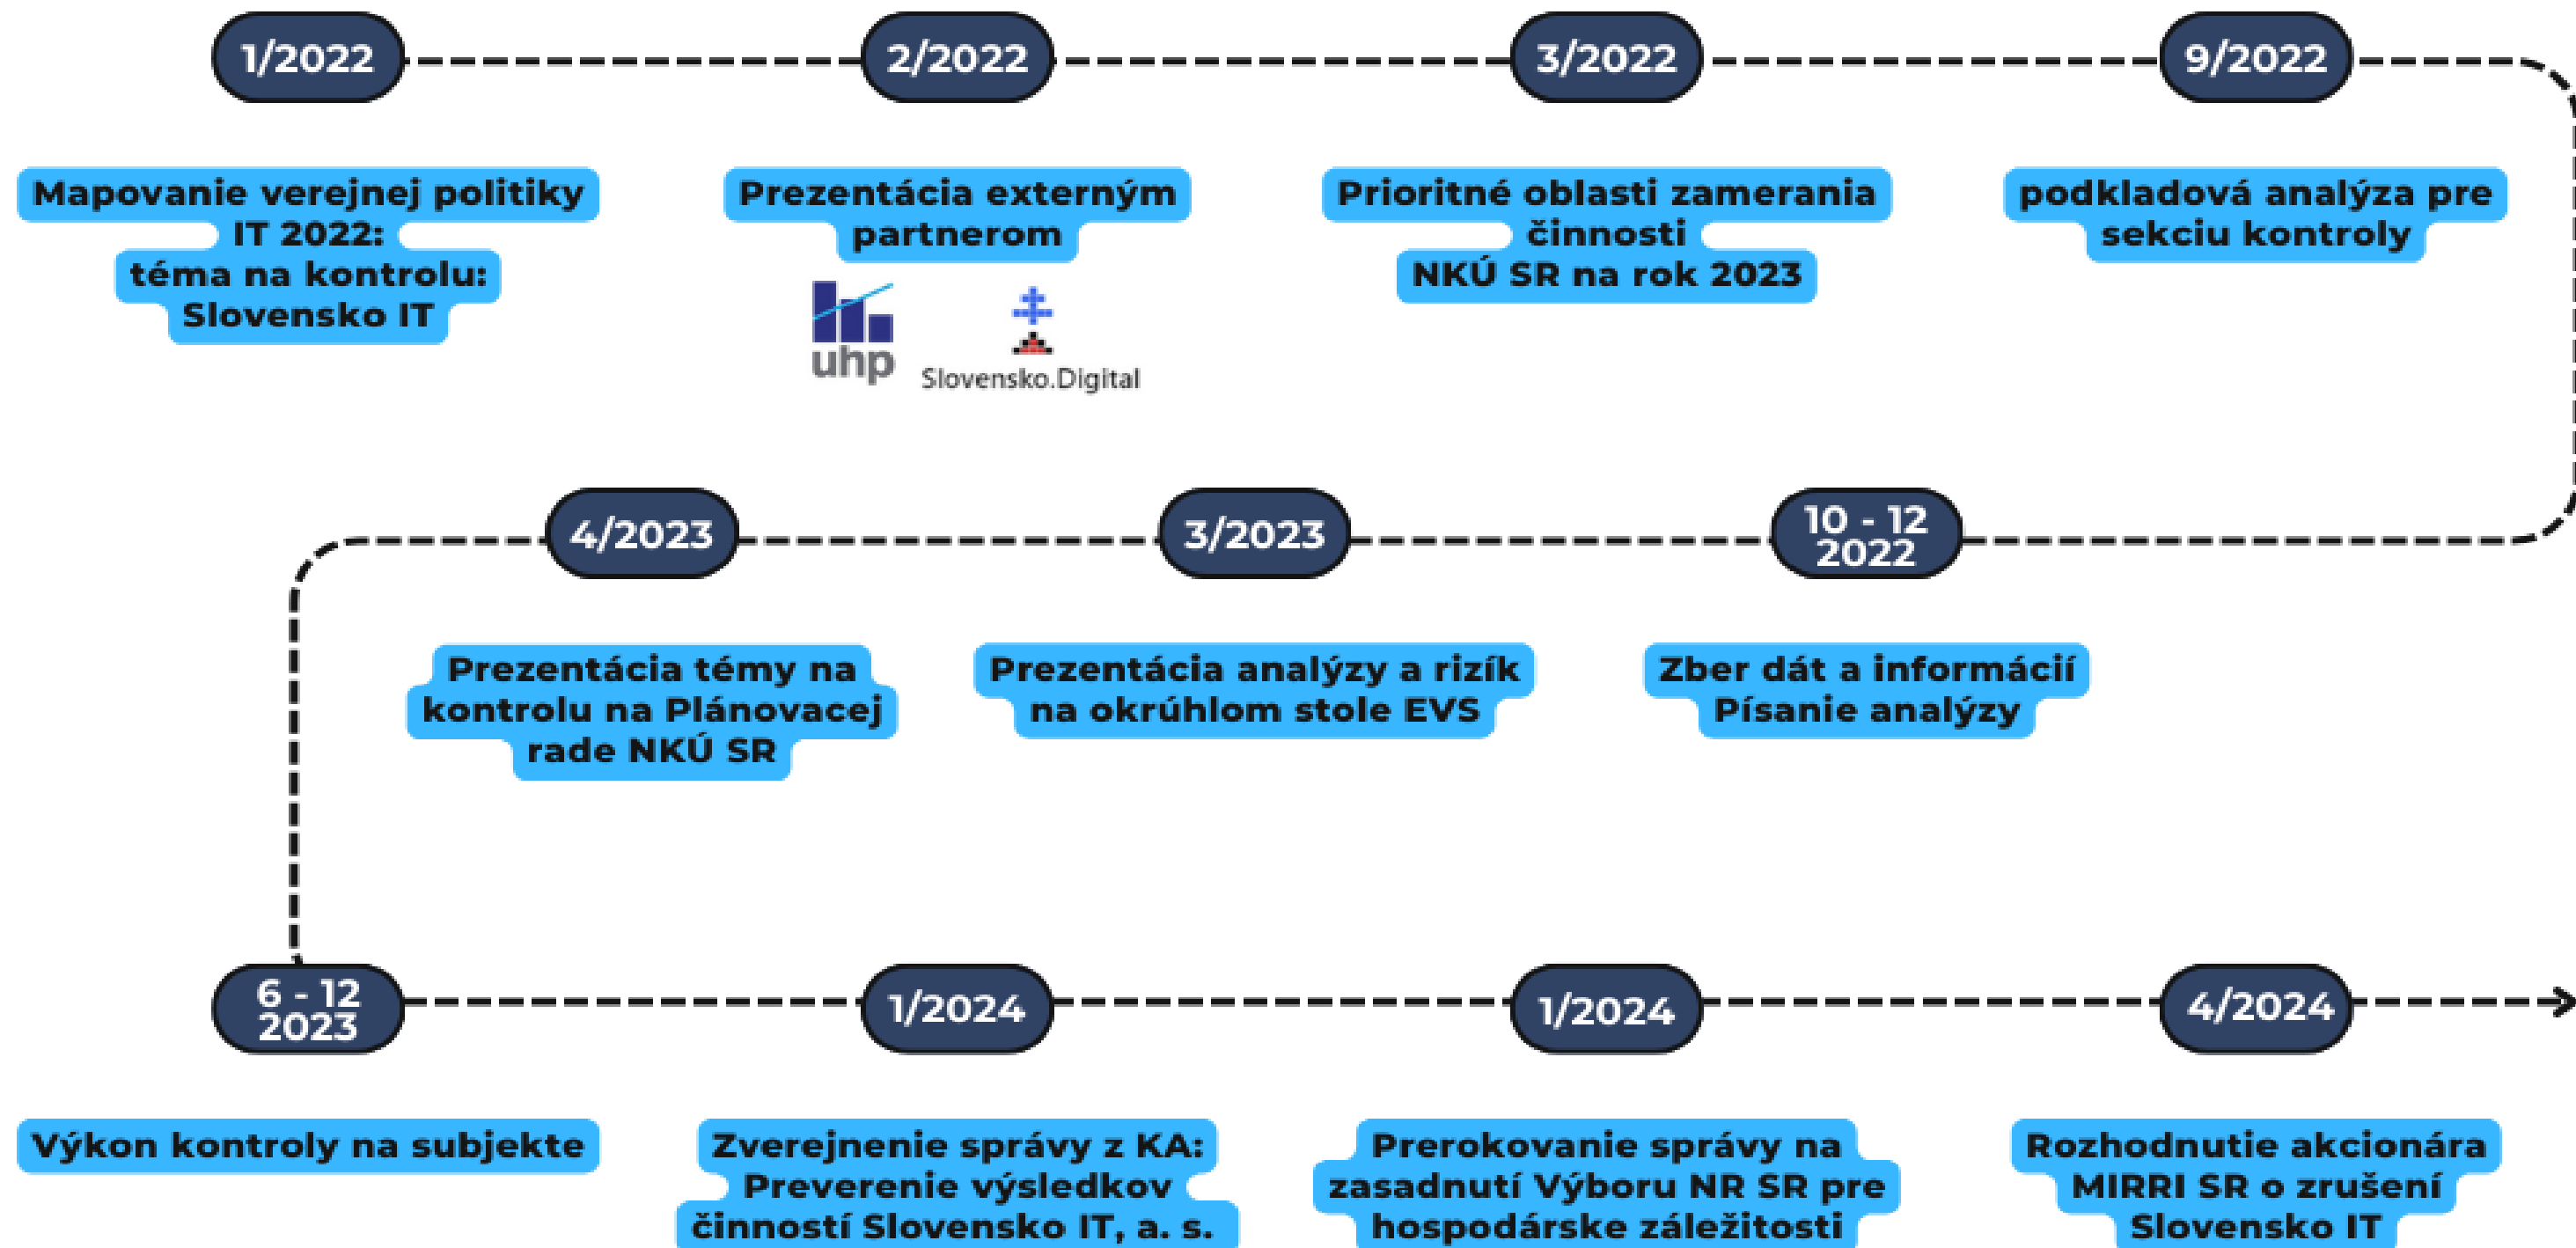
1/2022

Mapovanie verejnej politiky IT 2022: téma na kontrolu: Slovensko IT

2/2022

Prezentácia externým partnerom

uhp

Slovensko.Digital

3/2022

Prioritné oblasti zamerania činnosti NKÚ SR na rok 2023

9/2022

podkladová analýza pre sekciu kontroly

10 - 12 2022

Zber dát a informácií Písanie analýzy

3/2023

Prezentácia analýzy a rizík na okrúhlom stole EVS

4/2023

Prezentácia témy na kontrolu na Plánovacej rade NKÚ SR

6 - 12 2023

Výkon kontroly na subjekte

1/2024

Zverejnenie správy z KA: Preverenie výsledkov činností Slovensko IT, a. s.

1/2024

Prerokovanie správy na zasadnutí Výboru NR SR pre hospodárske záležitosti

4/2024

Rozhodnutie akcionára MIRRI SR o zrušení Slovensko IT